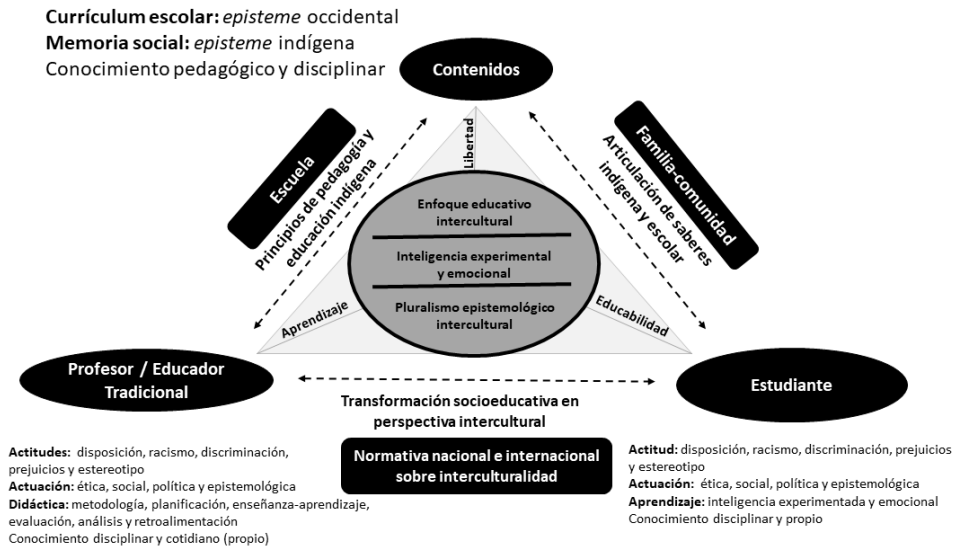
**Currículum escolar:** *episteme* occidental
**Memoria social:** *episteme* indígena
Conocimiento pedagógico y disciplinar

Contenidos

Escuela

Principios de pedagogía y educación indígena

Familia-comunidad

Articulación de saberes indígena y escolar

Libertad

Enfoque educativo intercultural

Inteligencia experimental y emocional

Pluralismo epistemológico intercultural

Aprendizaje

Educabilidad

Profesor / Educador Tradicional

Estudiante

Transformación socioeducativa en perspectiva intercultural

Normativa nacional e internacional sobre interculturalidad

**Actitudes**: disposición, racismo, discriminación, prejuicios y estereotipo
**Actuación:** ética, social, política y epistemológica
**Didáctica:** metodología, planificación, enseñanza-aprendizaje, evaluación, análisis y retroalimentación
Conocimiento disciplinar y cotidiano (propio)

**Actitud**: disposición, racismo, discriminación, prejuicios y estereotipo
**Actuación**: ética, social, política y epistemológica
**Aprendizaje:** inteligencia experimentada y emocional
Conocimiento disciplinar y propio